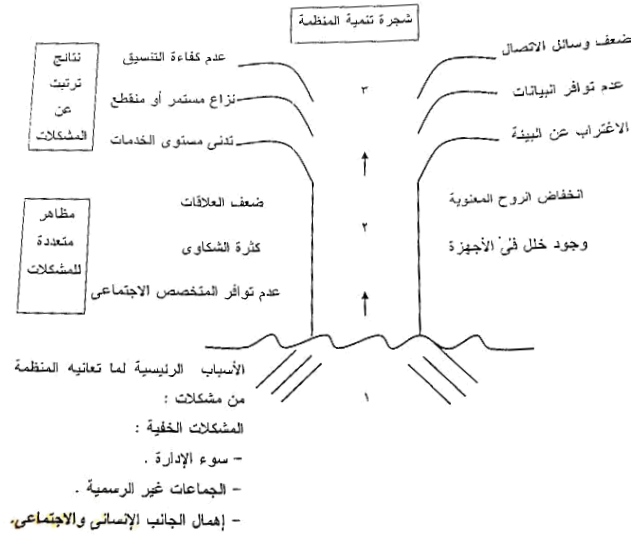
شجرة تنمية المنظمة

ضعف وسائل الاتصال
عدم توافر البيانات
الاغتراب عن البيئة

عدم كفاءة التنسيق
نزاع مستمر أو منقطع
تدنى مستوى الخدمات

نتائج
ترتبت
عن
المشكلات

٣

انخفاض الروح المعنوية
وجود خلل فى الأجهزة

ضعف العلاقات
كثرة الشكاوى
عدم توافر المتخصص الاجتماعى

مظاهر
متعددة
للمشكلات

٢

١

الأسباب الرئيسية لما تعانيه المنظمة من مشكلات :
المشكلات الخفية :
- سوء الإدارة .
- الجماعات غير الرسمية .
- إهمال الجانب الإنسانى والاجتماعى.